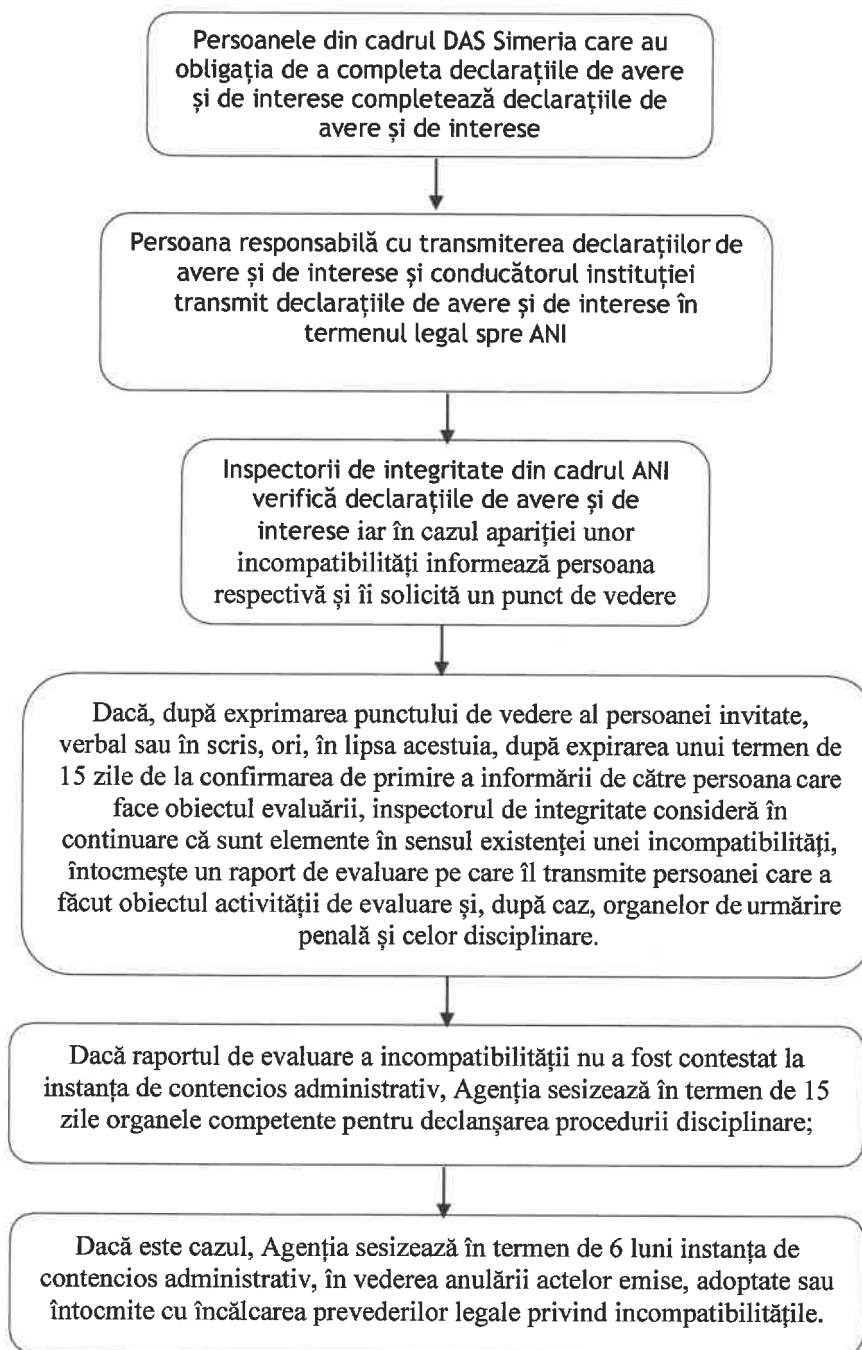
Persoanele din cadrul DAS Simeria care au obligația de a completa declarațiile de avere și de interese completează declarațiile de avere și de interese

Persoana responsabilă cu transmiterea declarațiilor de avere și de interese și conducătorul instituției transmit declarațiile de avere și de interese în termenul legal spre ANI

Inspectorii de integritate din cadrul ANI verifică declarațiile de avere și de interese iar în cazul apariției unor incompatibilități informează persoana respectivă și îi solicită un punct de vedere

Dacă, după exprimarea punctului de vedere al persoanei invitate, verbal sau în scris, ori, în lipsa acestuia, după expirarea unui termen de 15 zile de la confirmarea de primire a informării de către persoana care face obiectul evaluării, inspectorul de integritate consideră în continuare că sunt elemente în sensul existenței unei incompatibilități, întocmeşte un raport de evaluare pe care îl transmite persoanei care a făcut obiectul activității de evaluare și, după caz, organelor de urmărire penală și celor disciplinare.

Dacă raportul de evaluare a incompatibilității nu a fost contestat la instanța de contencios administrativ, Agenția sesizează în termen de 15 zile organele competente pentru declanșarea procedurii disciplinare;

Dacă este cazul, Agenția sesizează în termen de 6 luni instanța de contencios administrativ, în vederea anulării actelor emise, adoptate sau întocmite cu încălcarea prevederilor legale privind incompatibilitățile.